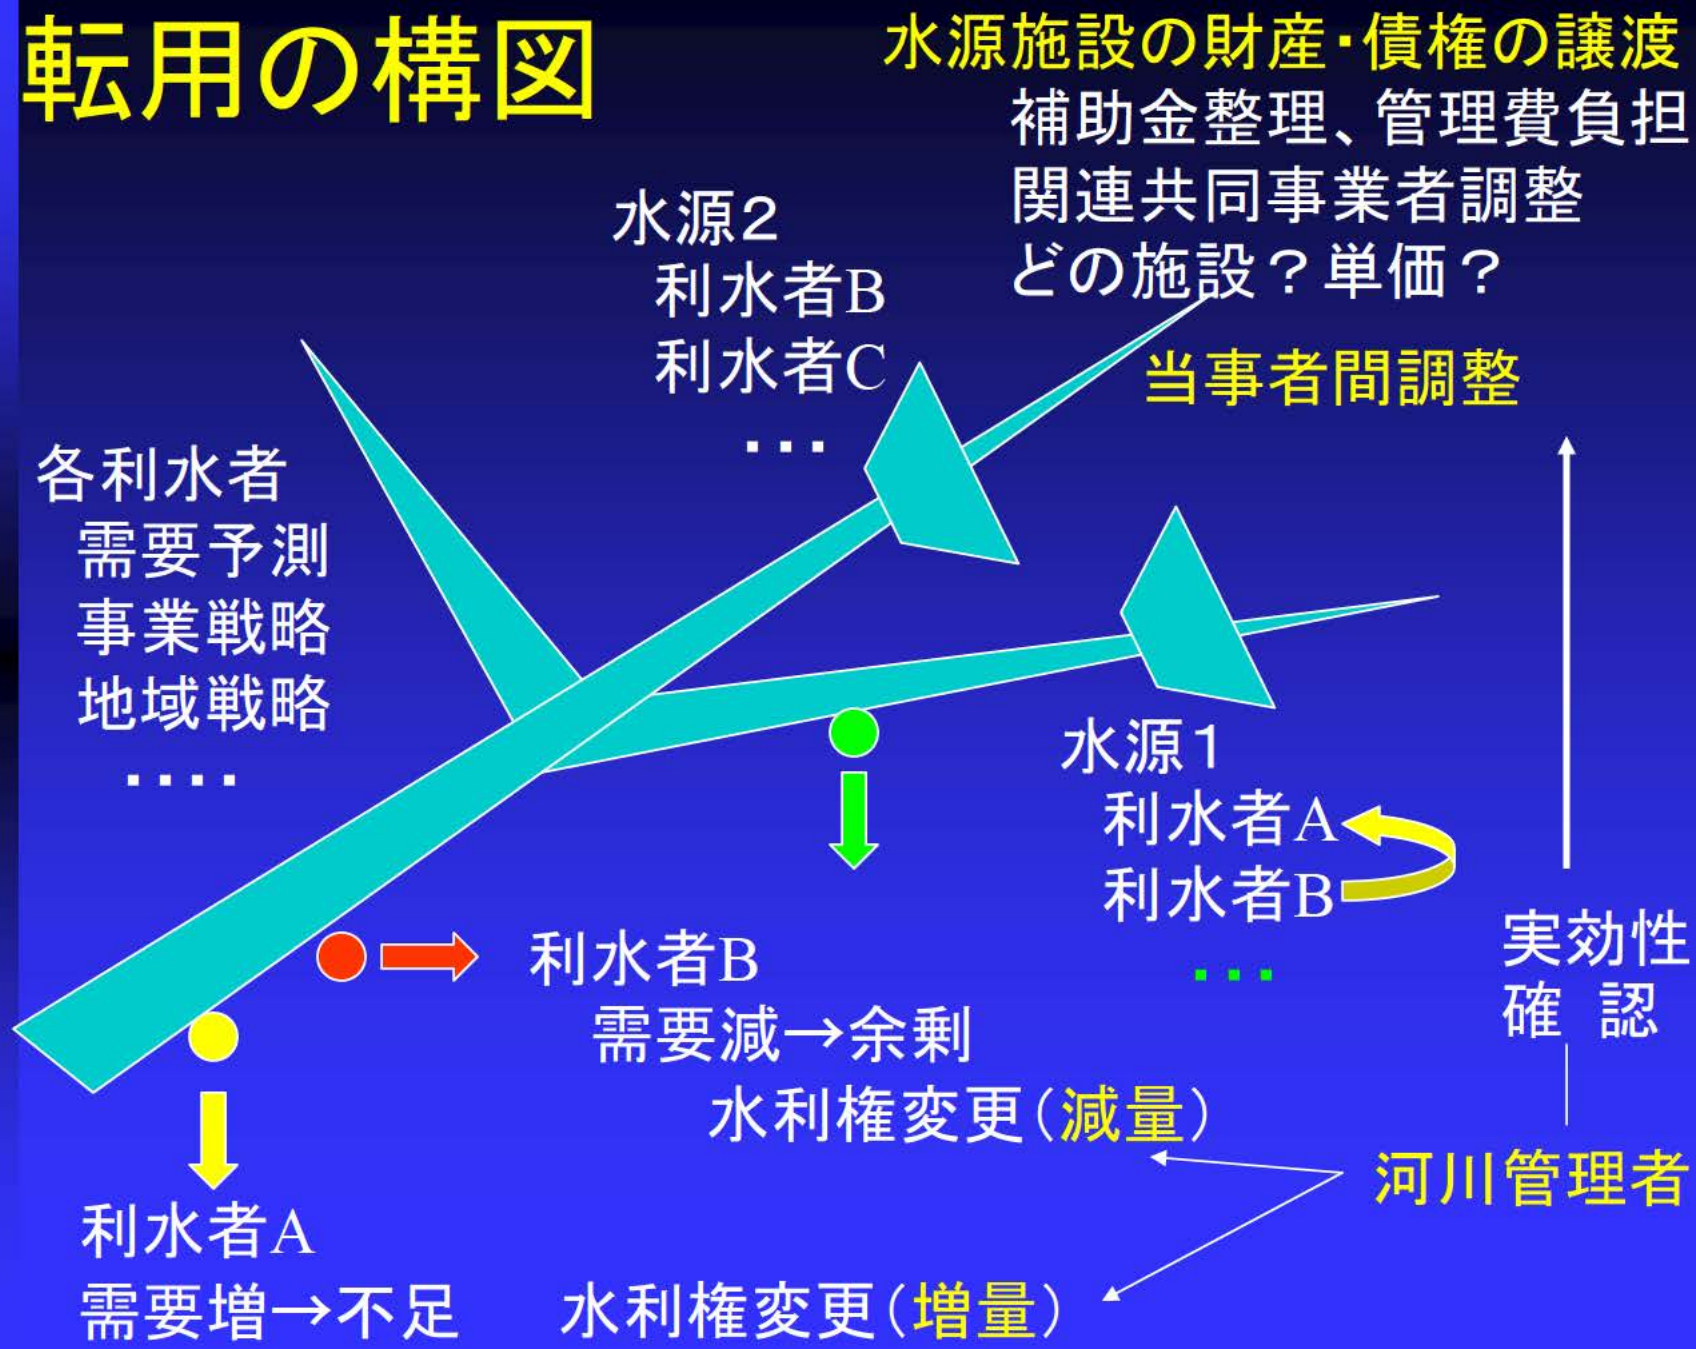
転用の構図

水源施設の財産・債権の譲渡
補助金整理、管理費負担
関連共同事業者調整
どの施設？単価？

当事者間調整

水源2
利水者B
利水者C
・・・

各利水者
需要予測
事業戦略
地域戦略
・・・・

水源1
利水者A
利水者B
・・・

実効性
確　認

利水者B
需要減→余剰
水利権変更（減量）

河川管理者

利水者A
需要増→不足

水利権変更（増量）